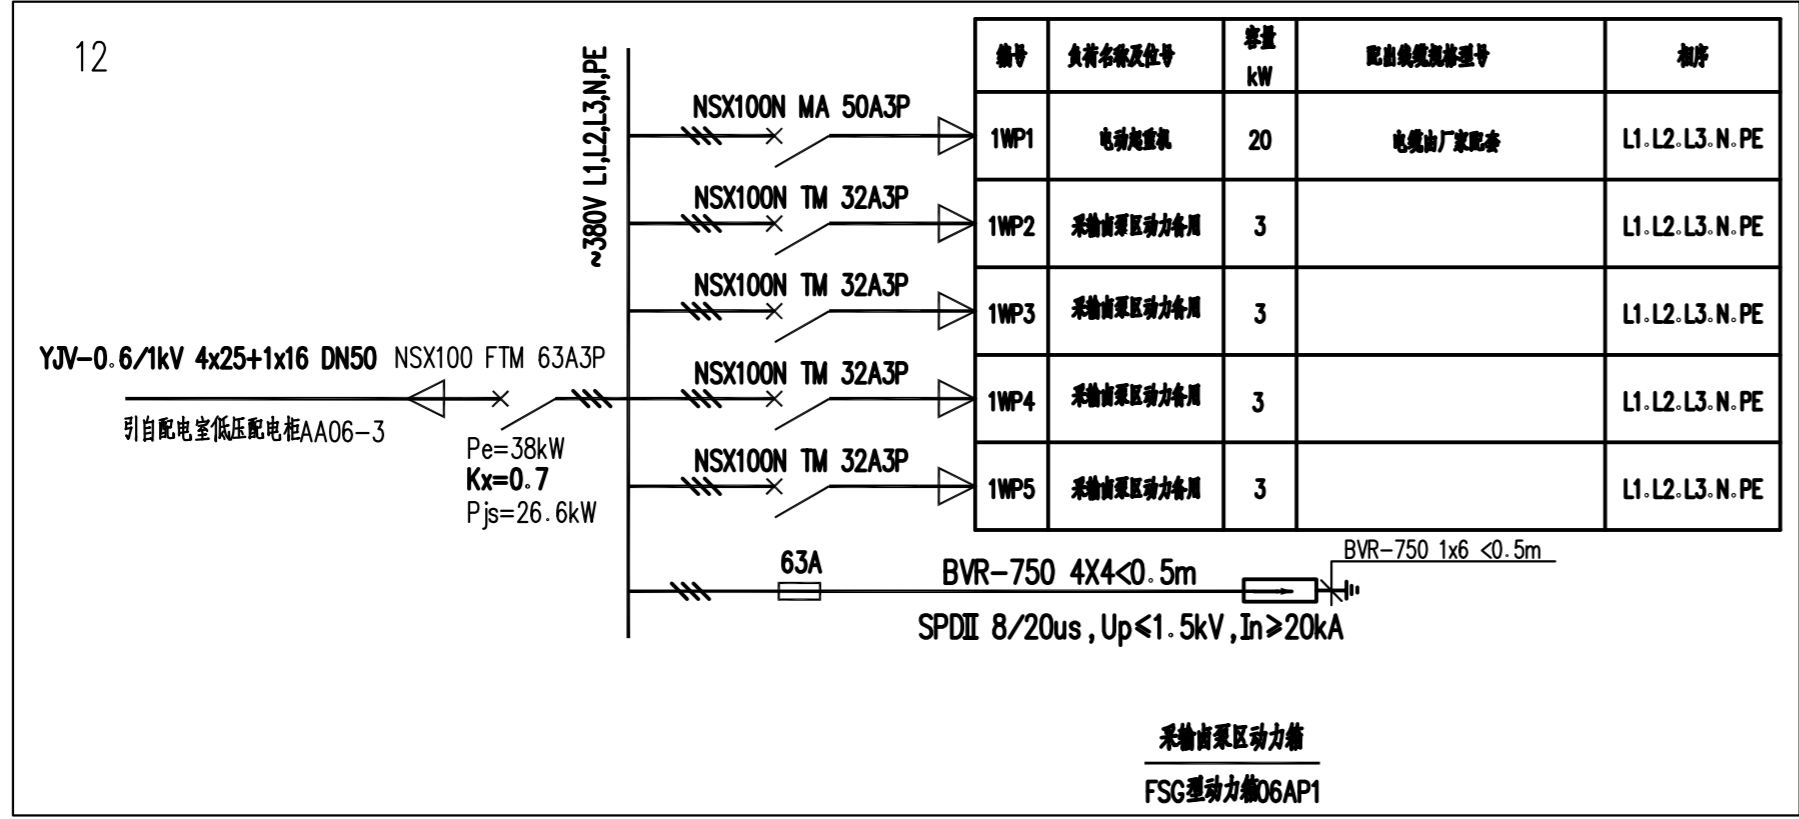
12

~380V L1,L2,L3,N,PE

NSX100N MA 50A3P

NSX100N TM 32A3P

NSX100N TM 32A3P

NSX100N TM 32A3P

NSX100N TM 32A3P

| 编号 | 负荷名称及位号 | 容量 kW | 配出线缆规格型号 | 相序 |
|---|---|---|---|---|
| 1WP1 | 电动起重机 | 20 | 电缆由厂家配套 | L1.L2.L3.N.PE |
| 1WP2 | 采输面泵区动力备用 | 3 | | L1.L2.L3.N.PE |
| 1WP3 | 采输面泵区动力备用 | 3 | | L1.L2.L3.N.PE |
| 1WP4 | 采输面泵区动力备用 | 3 | | L1.L2.L3.N.PE |
| 1WP5 | 采输面泵区动力备用 | 3 | | L1.L2.L3.N.PE |

YJV-0.6/1kV 4x25+1x16 DN50 NSX100 FTM 63A3P

引自配电室低压配电柜AA06-3

Pe=38kW
Kx=0.7
Pjs=26.6kW

63A

BVR-750 4X4<0.5m

BVR-750 1x6 <0.5m

SPDⅡ 8/20us,Up≤1.5kV,In≥20kA

采输面泵区动力箱

FSG型动力箱06AP1